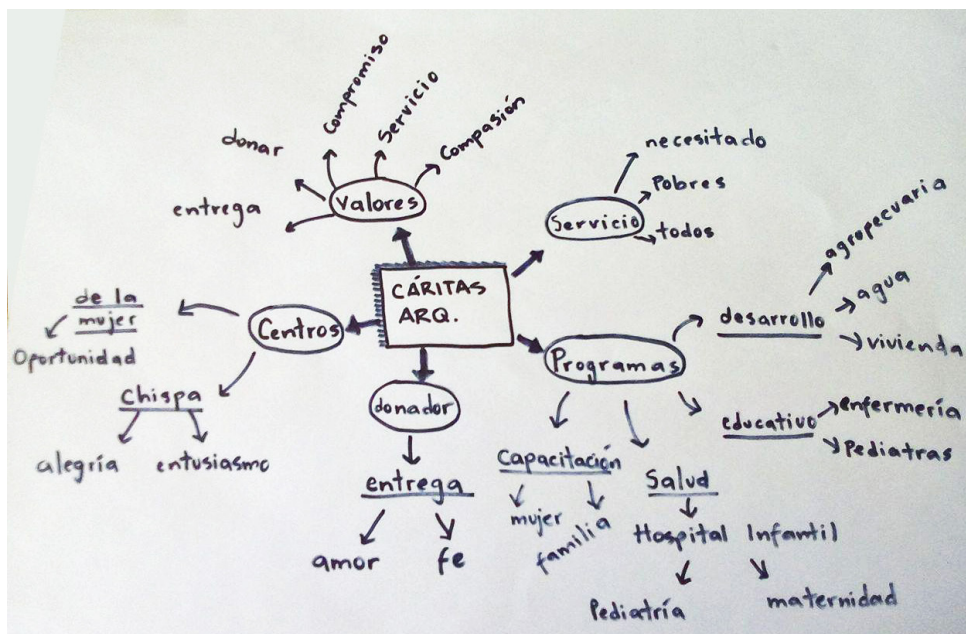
CÁRITAS ARQ.

Valores
donar
Compromiso
Servicio
Compasión
entrega

Servicio
necesitado
Pobres
todos

Centros
de la mujer
Oportunidad
Chispa
alegría
entusiasmo

donador
entrega
amor
fe

Programas
desarrollo
agropecuaria
agua
vivienda
educativo
enfermería
Pediatras
Capacitación
mujer
familia
Salud
Hospital Infantil
Pediatría
maternidad